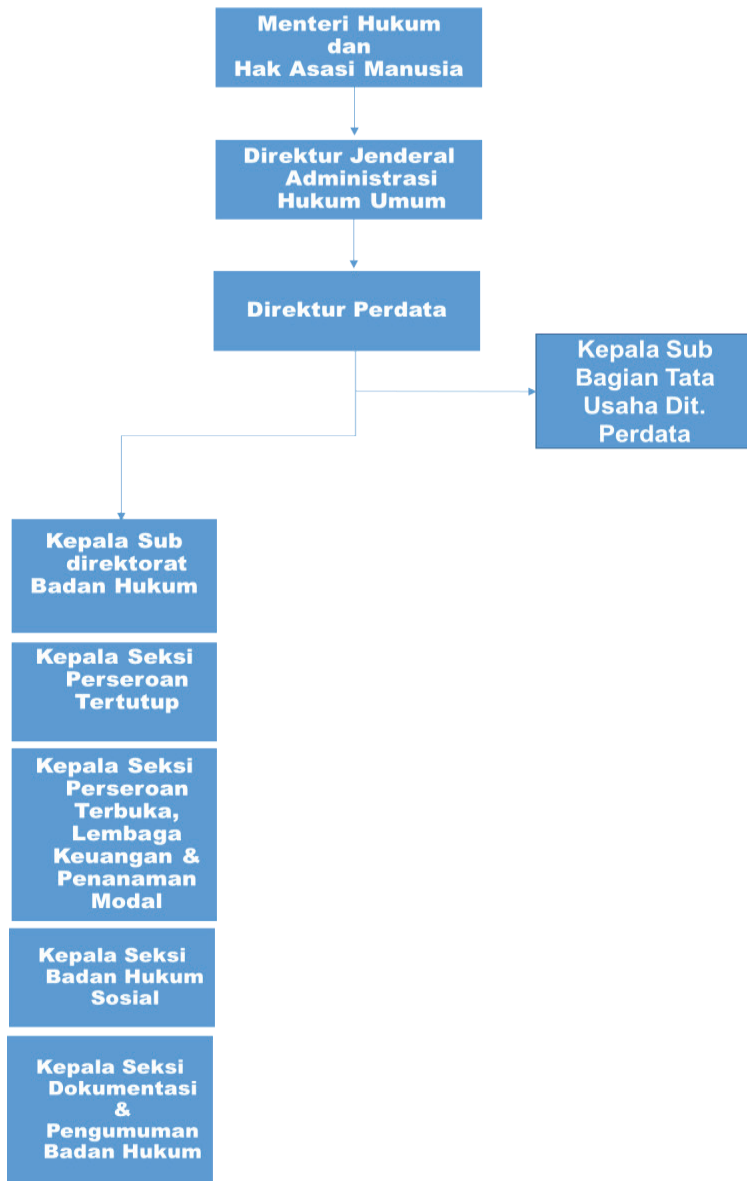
Menteri Hukum dan Hak Asasi Manusia

Direktur Jenderal Administrasi Hukum Umum

Direktur Perdata

Kepala Sub Bagian Tata Usaha Dit. Perdata

Kepala Sub direktorat Badan Hukum

Kepala Seksi Perseroan Tertutup

Kepala Seksi Perseroan Terbuka, Lembaga Keuangan & Penanaman Modal

Kepala Seksi Badan Hukum Sosial

Kepala Seksi Dokumentasi & Pengumuman Badan Hukum